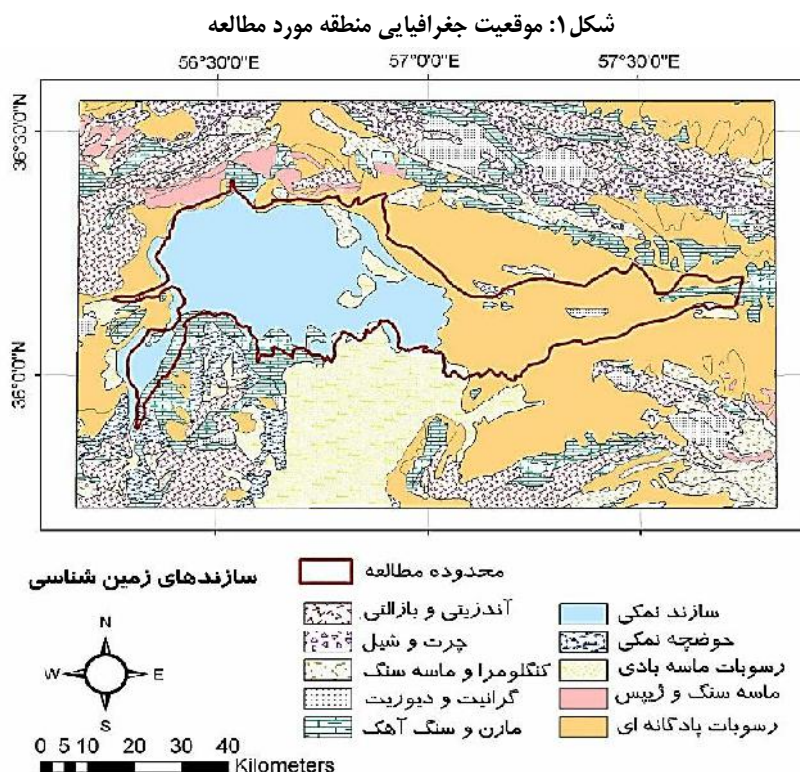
شکل۱: موقعیت جغرافیایی منطقه مورد مطالعه

56°30'0"E
57°0'0"E
57°30'0"E
36°30'0"N
36°0'0"N

سازندهای زمین شناسی
محدوده مطالعه
آندزیتی و بازالتی
چرت و شیل
کنگلومرا و ماسه سنگ
گرانیت و دیوریت
مارن و سنگ آهک
سازند نمکی
حوضچه نمکی
رسوبات ماسه بادی
ماسه سنگ و ژیپس
رسوبات پادگانه ای

N
W
E
S
0 5 10 20 30 40
Kilometers